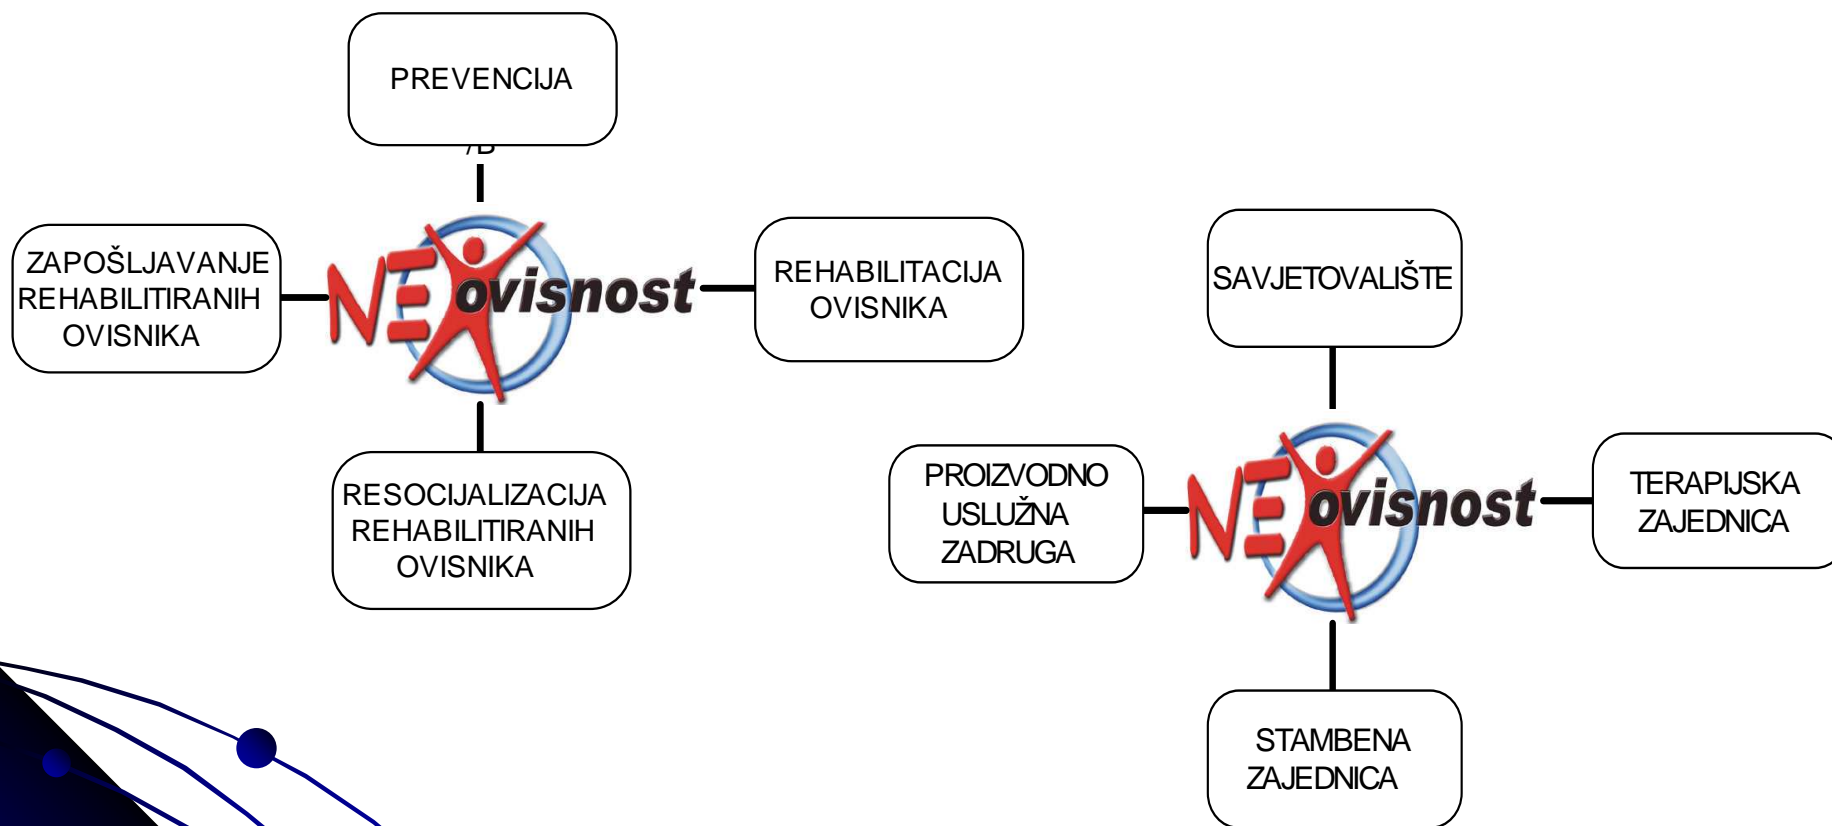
PREVENCIJA

ZAPOŠLJAVANJE REHABILITIRANIH OVISNIKA

NE ovisnost

REHABILITACIJA OVISNIKA

RESOCIJALIZACIJA REHABILITIRANIH OVISNIKA

SAVJETOVALIŠTE

PROIZVODNO USLUŽNA ZADRUGA

NE ovisnost

TERAPIJSKA ZAJEDNICA

STAMBENA ZAJEDNICA